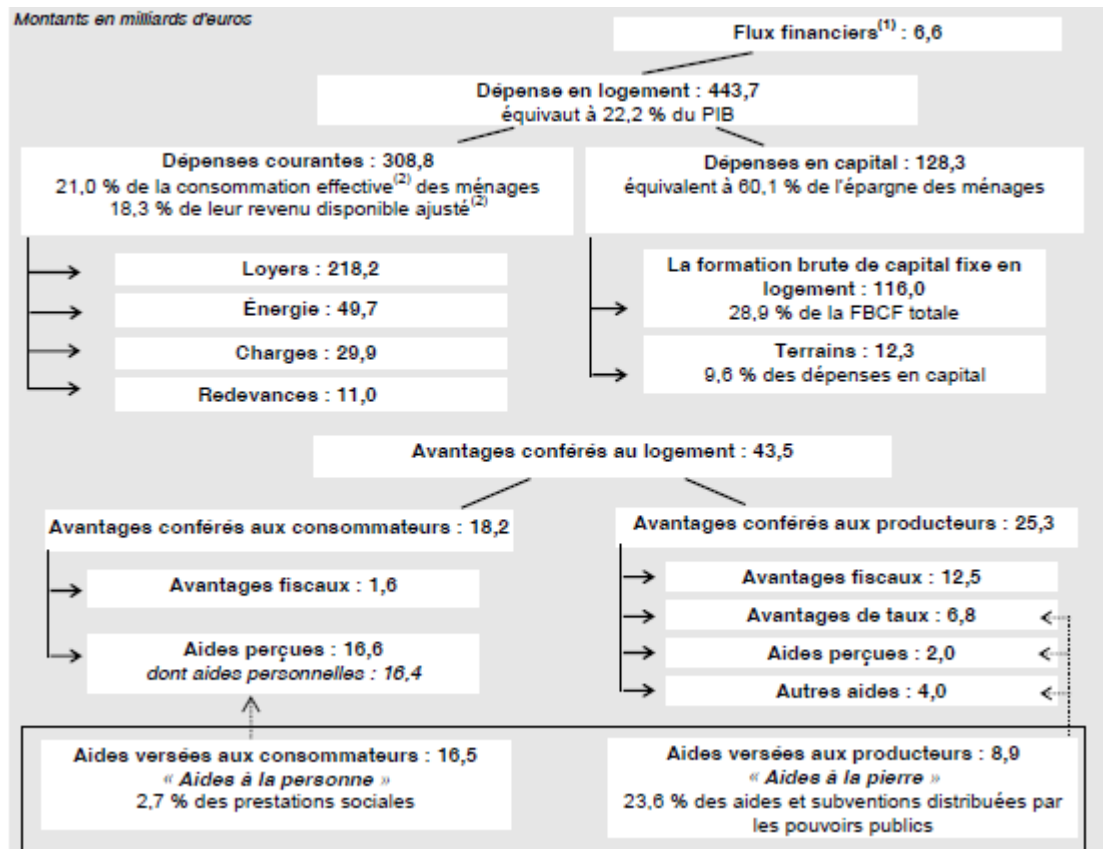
Montants en milliards d'euros

Flux financiers$^{(1)}$ : 6,6

Dépense en logement : 443,7
équivaut à 22,2 % du PIB

Dépenses courantes : 308,8
21,0 % de la consommation effective$^{(2)}$ des ménages
18,3 % de leur revenu disponible ajusté$^{(2)}$

Loyers : 218,2

Énergie : 49,7

Charges : 29,9

Redevances : 11,0

Dépenses en capital : 128,3
équivalent à 60,1 % de l'épargne des ménages

La formation brute de capital fixe en logement : 116,0
28,9 % de la FBCF totale

Terrains : 12,3
9,6 % des dépenses en capital

Avantages conférés au logement : 43,5

Avantages conférés aux consommateurs : 18,2

Avantages fiscaux : 1,6

Aides perçues : 16,6
dont aides personnelles : 16,4

Avantages conférés aux producteurs : 25,3

Avantages fiscaux : 12,5

Avantages de taux : 6,8

Aides perçues : 2,0

Autres aides : 4,0

Aides versées aux consommateurs : 16,5
« Aides à la personne »
2,7 % des prestations sociales

Aides versées aux producteurs : 8,9
« Aides à la pierre »
23,6 % des aides et subventions distribuées par les pouvoirs publics